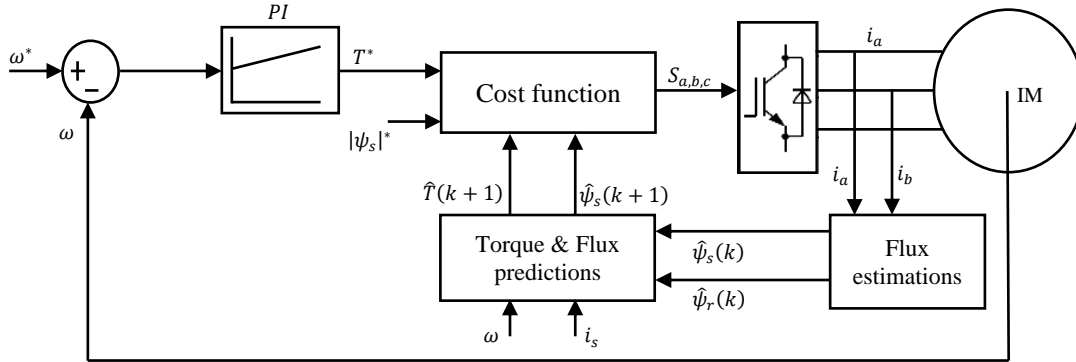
$PI$

$\omega^*$

+

−

$T^*$

Cost function

$S_{a,b,c}$

$i_a$

IM

$\omega$

$|\psi_s|^*$

$\hat{T}(k+1)$

$\hat{\psi}_s(k+1)$

$i_a$

$i_b$

Torque & Flux predictions

$\hat{\psi}_s(k)$

$\hat{\psi}_r(k)$

Flux estimations

$\omega$

$i_s$